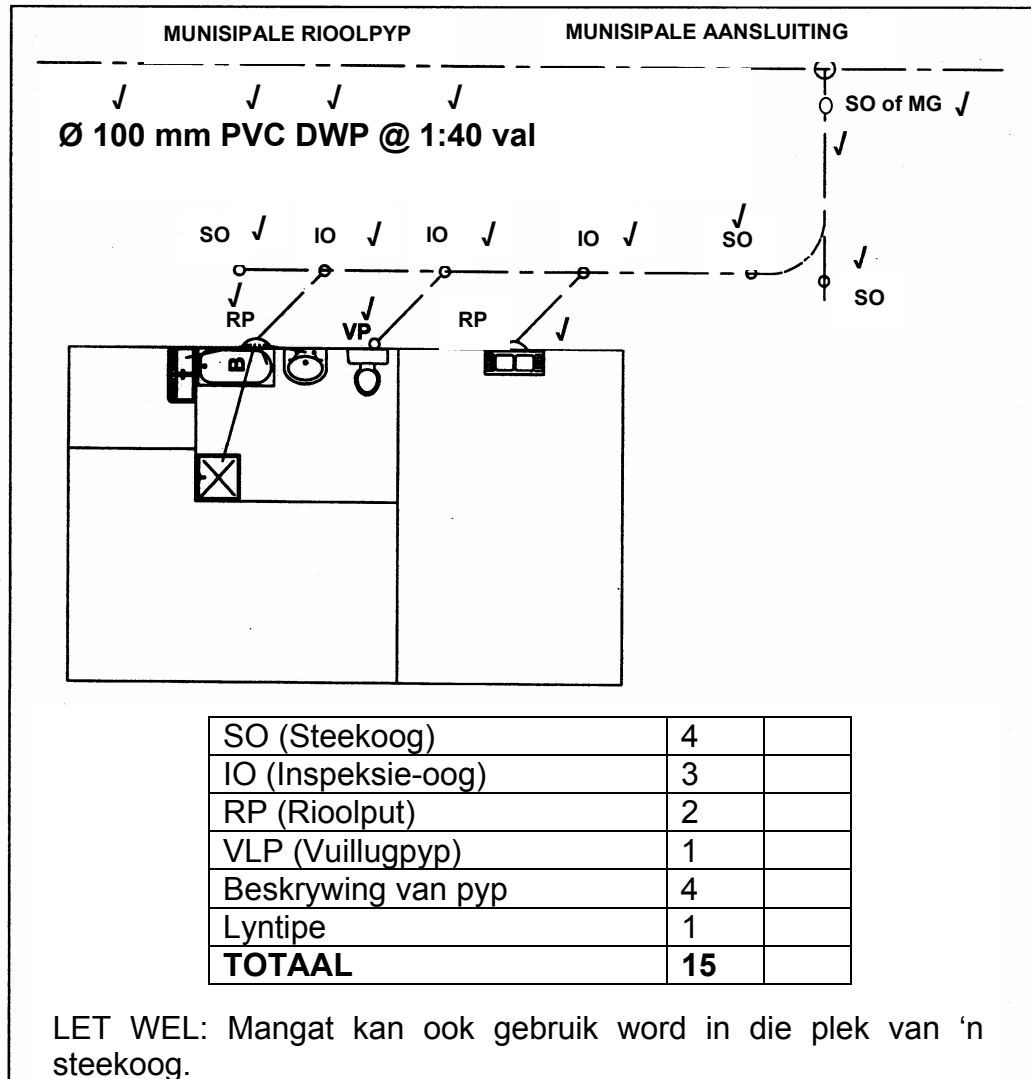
MUNISIPALE RIOOLPYP

MUNISIPALE AANSLUITING

√ √ √ √

Ø 100 mm PVC DWP @ 1:40 val

SO of MG √

√

SO √ IO √ IO √ IO √ √ SO

√ SO

√ RP

√ VP

RP √

B

| SO (Steekoog) | 4 | |
|---|---|---|
| IO (Inspeksie-oog) | 3 | |
| RP (Rioolput) | 2 | |
| VLP (Vuillugpyp) | 1 | |
| Beskrywing van pyp | 4 | |
| Lyntipe | 1 | |
| **TOTAAL** | **15** | |

LET WEL: Mangat kan ook gebruik word in die plek van 'n steekoog.